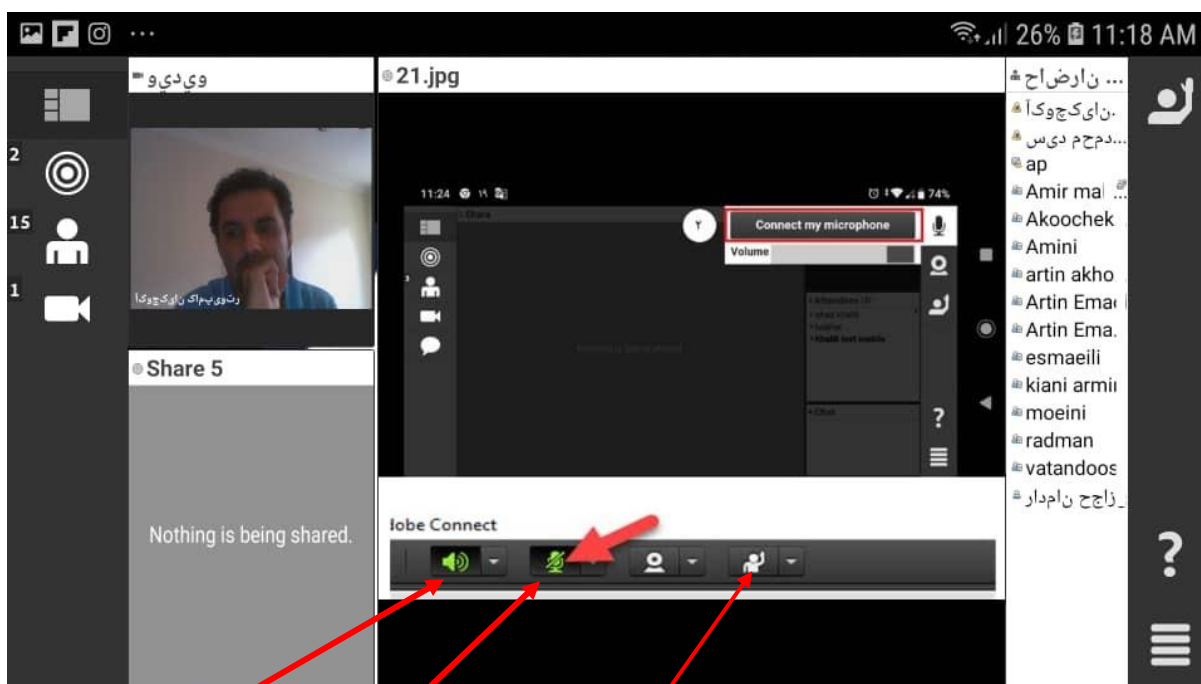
26% 11:18 AM

ویدیو

2
15
1

آکوچکان پامپیوتر

Share 5

Nothing is being shared.

21.jpg

11:24 74%

Share

۲

Connect my microphone

Volume

Nothing is being shared.

Chat

?

lobe Connect

حاضران ...
آکوچکان.
سید محمد...
ap
Amir mal
Akoochek
Amini
artin akho
Artin Ema
Artin Ema.
esmaeili
kiani armi
moeini
radman
vatandoos
دامدار حاجز

?